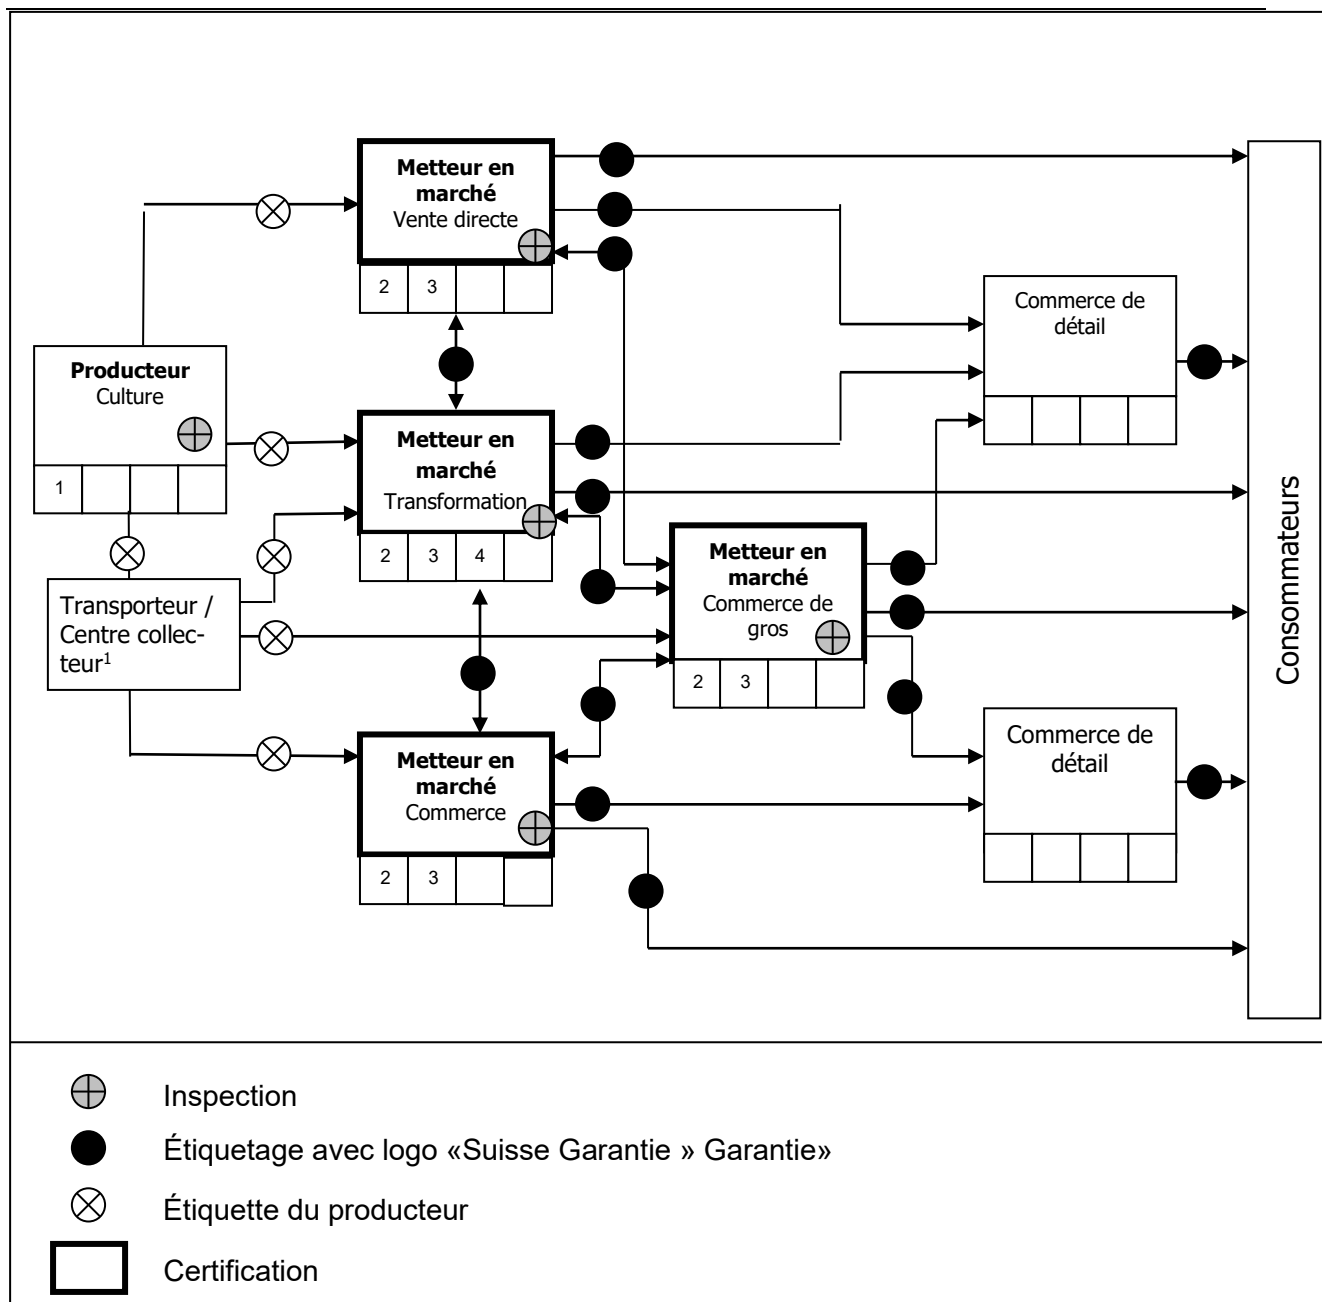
Metteur en marché
Vente directe

2 3

Producteur
Culture

1

Metteur en marché
Transformation

2 3 4

Transporteur / Centre collecteur$^1$

Metteur en marché
Commerce de gros

2 3

Metteur en marché
Commerce

2 3

Commerce de détail

Commerce de détail

Consommateurs

Inspection

Étiquetage avec logo «Suisse Garantie » Garantie»

Étiquette du producteur

Certification